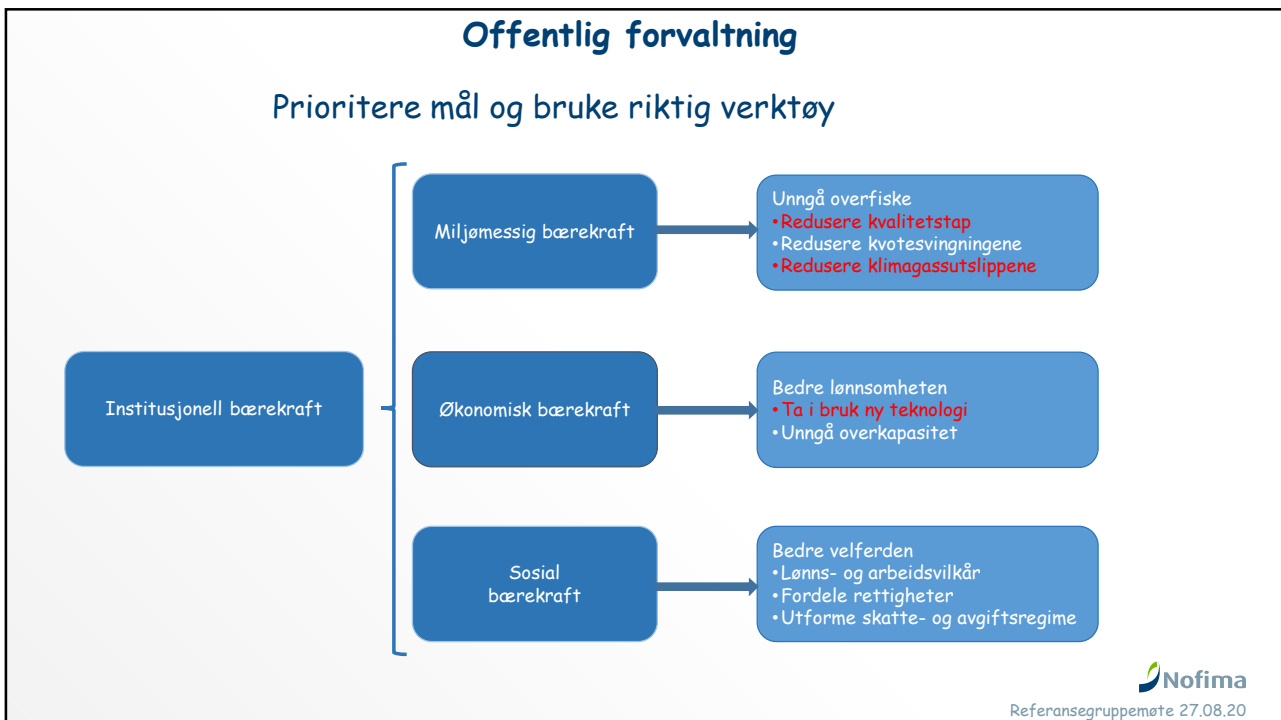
Offentlig forvaltning

Prioritere mål og bruke riktig verktøy

Institusjonell bærekraft

Miljømessig bærekraft

Unngå overfiske
•Redusere kvalitetstap
•Redusere kvotesvingningene
•Redusere klimagassutslippene

Økonomisk bærekraft

Bedre lønnsomheten
•Ta i bruk ny teknologi
•Unngå overkapasitet

Sosial bærekraft

Bedre velferden
•Lønns- og arbeidsvilkår
•Fordele rettigheter
•Utforme skatte- og avgiftsregime

Nofima

Referansegruppemøte 27.08.20